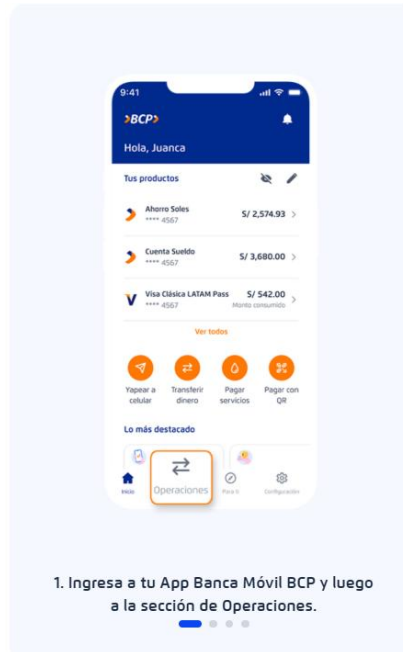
9:41

>BCP>

Hola, Juanca

Tus productos

Ahorro Soles
**** 4567
S/ 2,574.93

Cuenta Sueldo
**** 4567
S/ 3,680.00

Visa Clásica LATAM Pass
**** 4567
S/ 542.00
Monto consumido

Ver todos

Yapear a celular

Transferir dinero

Pagar servicios

Pagar con QR

Lo más destacado

Inicio

Operaciones

Para ti

Configuración

1. Ingresa a tu App Banca Móvil BCP y luego a la sección de Operaciones.